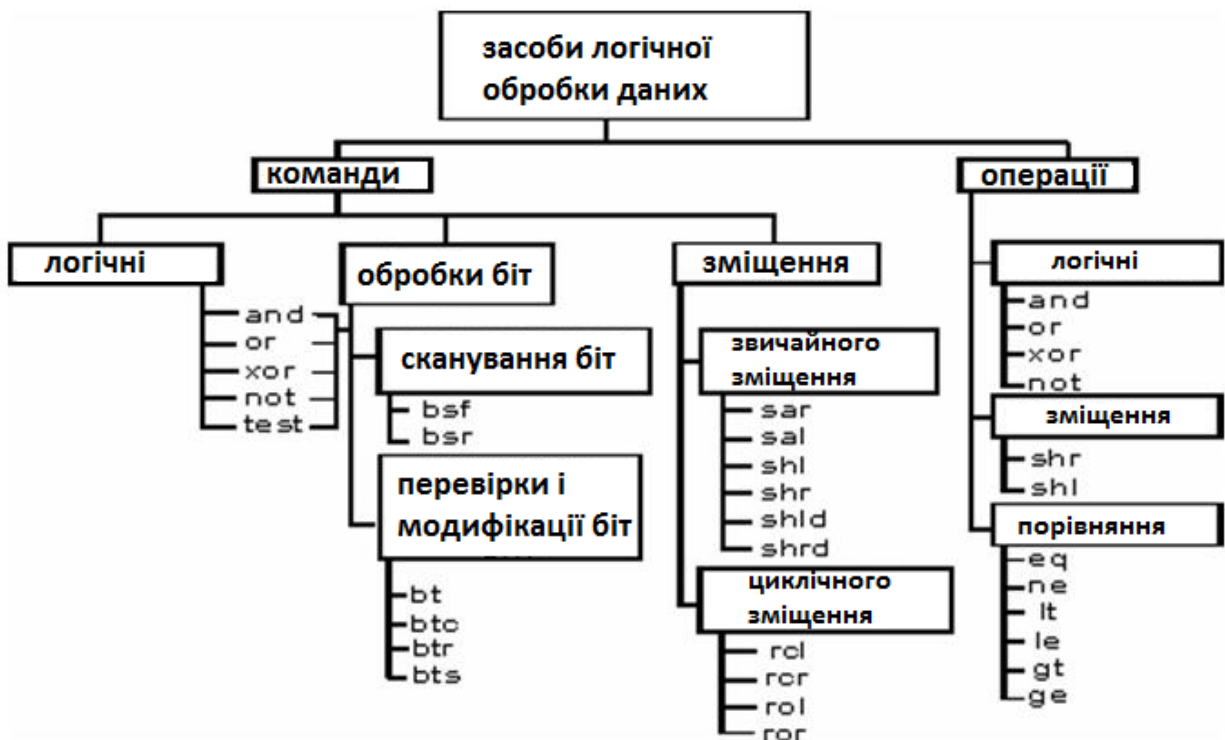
засоби логічної обробки даних

команди

логічні

and
or
xor
not
test

обробки біт

сканування біт

bsf
bsr

перевірки і модифікації біт

bt
btc
btr
bts

зміщення

звичайного зміщення

sar
sal
shl
shr
shld
shrd

циклічного зміщення

rcl
rcr
rol
ror

операції

логічні

and
or
xor
not

зміщення

shr
shl

порівняння

eq
ne
lt
le
gt
ge